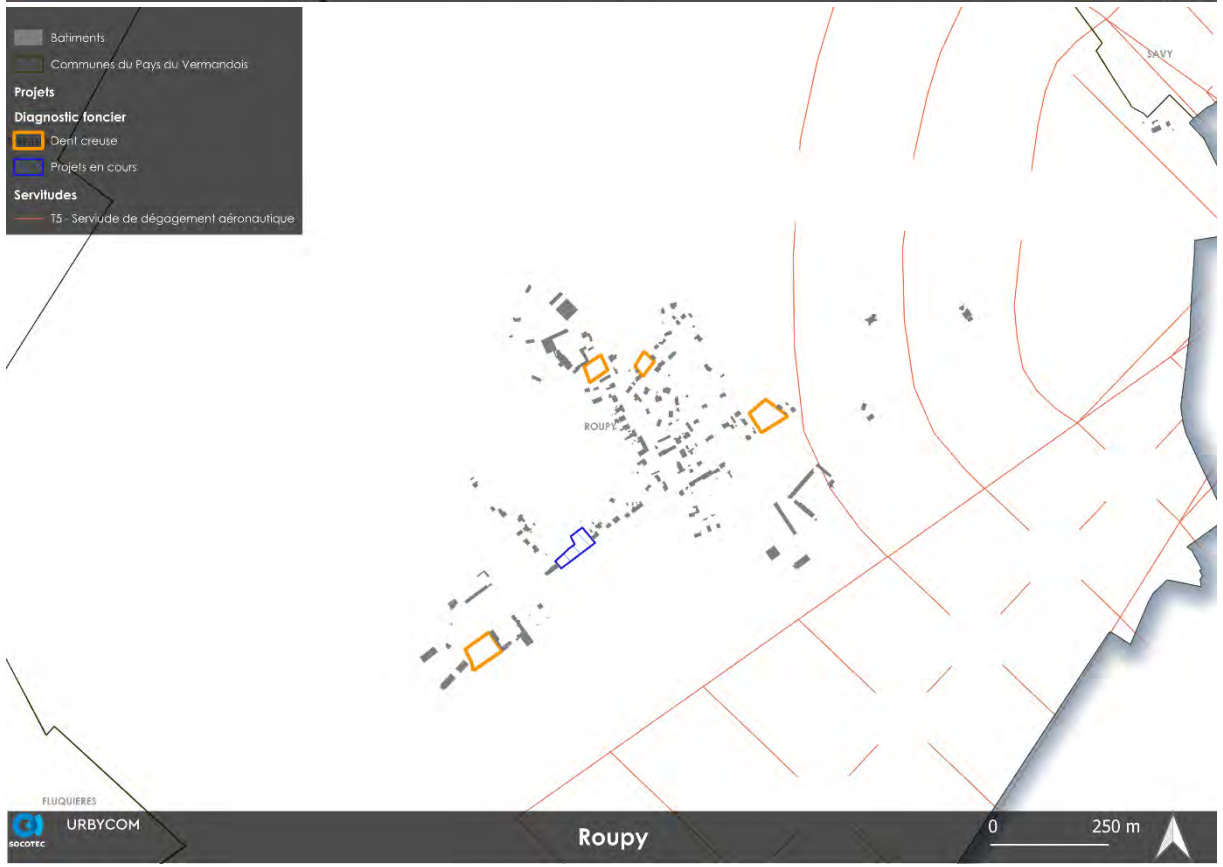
Batiments
Communes du Pays du Vermandois
Projets
Diagnostic foncier
Dent creuse
Projets en cours
Servitudes
T5 - Serviude de dégagement aéronautique

SAVY

ROUPY

FLUQUIERES

SOCOTEC
URBYCOM

Roupy

0 250 m